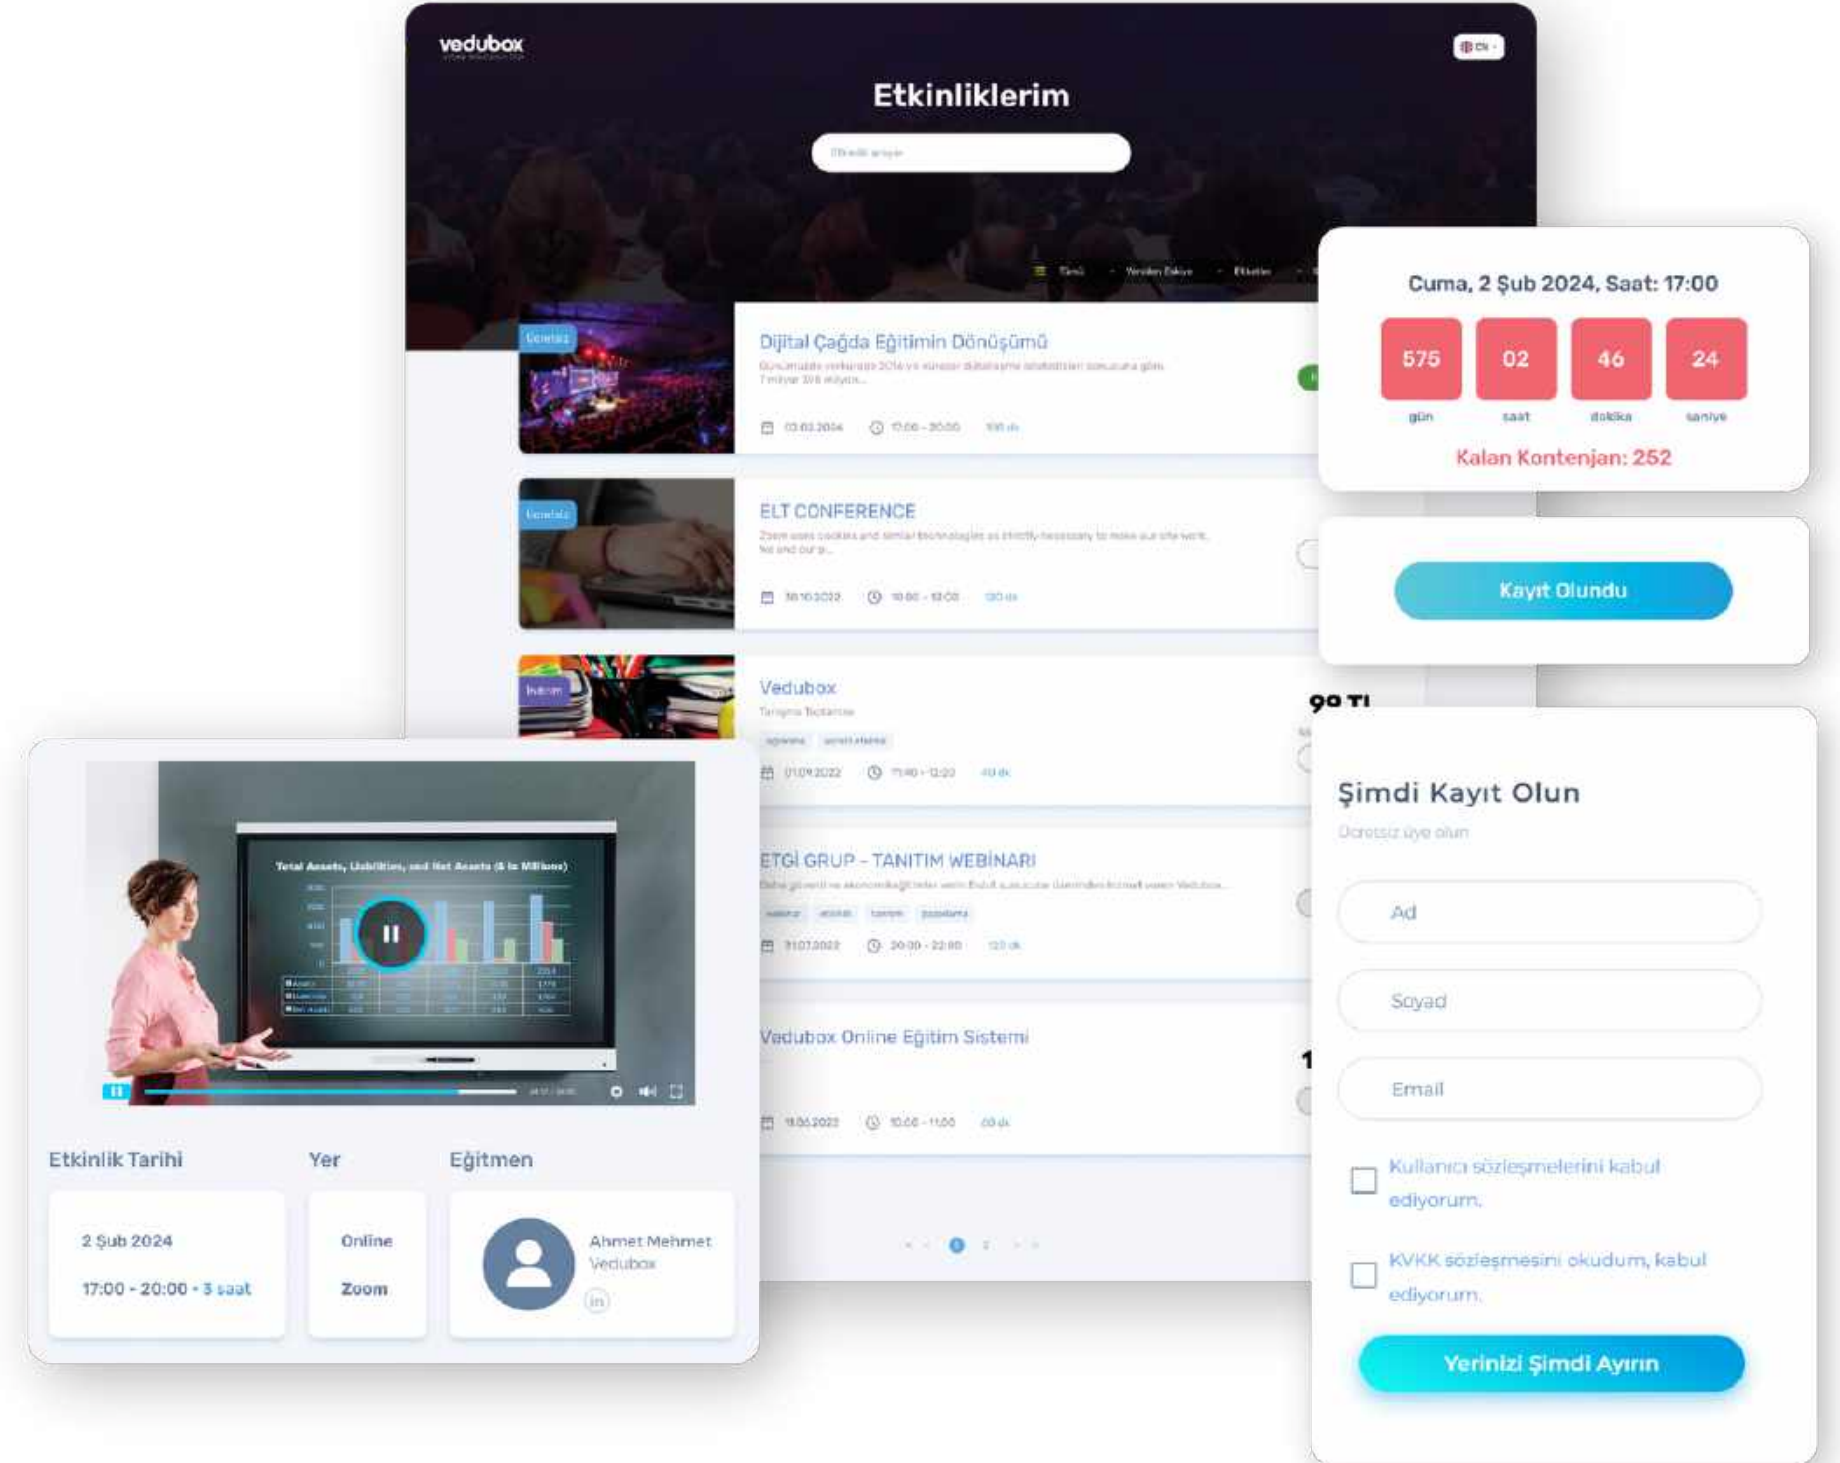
vedubox

Etkinliklerim

Ücretsiz
Dijital Çağda Eğitimin Dönüşümü

Ücretsiz
ELT CONFERENCE

Vedubox

98 TL

ETGİ GRUP - TANITIM WEBİNARI

Vedubox Online Eğitim Sistemi

Cuma, 2 Şub 2024, Saat: 17:00

| 575 | 02 | 46 | 24 |
|---|---|---|---|
| gün | saat | dakika | saniye |

Kalan Kontenjan: 252

Kayıt Olundu

Şimdi Kayıt Olun

Ücretsiz üye olun

Ad

Soyad

Email

Kullanıcı sözleşmelerini kabul ediyorum.

KVKK sözleşmesini okudum, kabul ediyorum.

Yerinizi Şimdi Ayırın

Total Assets, Liabilities, and Net Assets ($ in Millions)

Etkinlik Tarihi

2 Şub 2024

17:00 - 20:00 - 3 saat

Yer

Online

Zoom

Eğitmen

Ahmet Mehmet
Vedubox